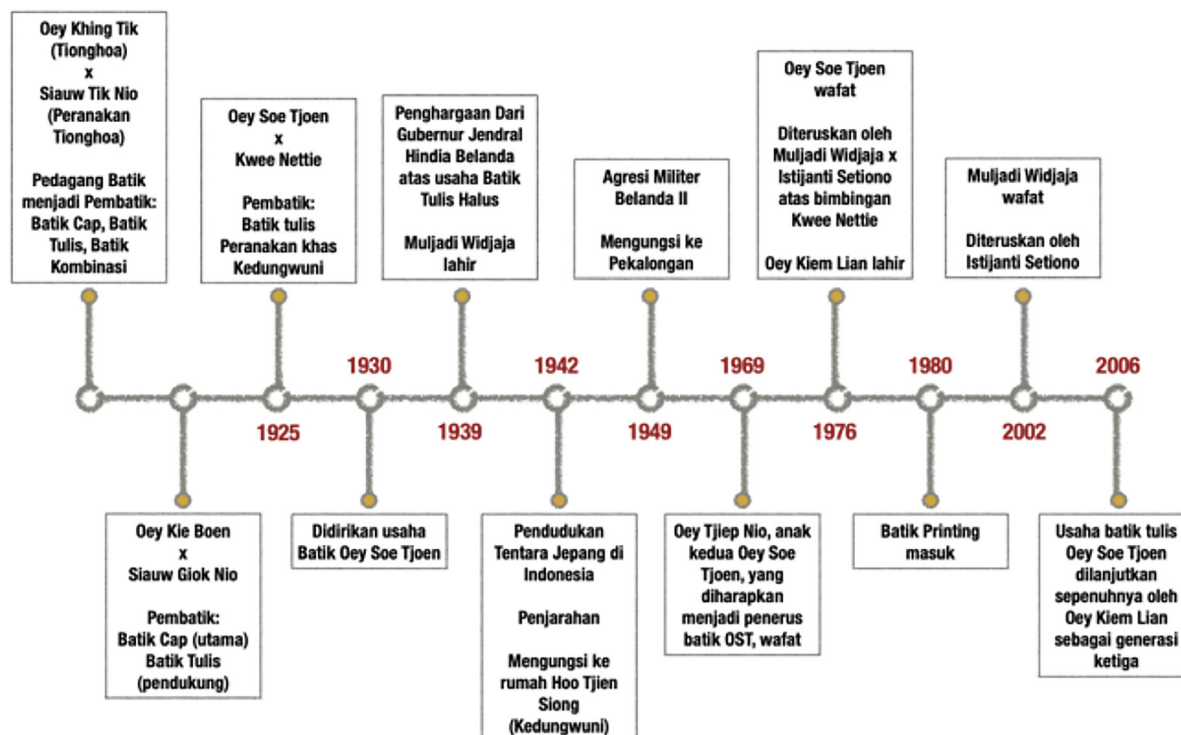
Oey Khing Tik
(Tionghoa)
x
Siauw Tik Nio
(Peranakan Tionghoa)

Pedagang Batik menjadi Pembatik: Batik Cap, Batik Tulis, Batik Kombinasi

Oey Kie Boen
x
Siauw Giok Nio

Pembatik:
Batik Cap (utama)
Batik Tulis (pendukung)

1925

Oey Soe Tjoen
x
Kwee Nettie

Pembatik:
Batik tulis Peranakan khas Kedungwuni

1930

Didirikan usaha Batik Oey Soe Tjoen

1939

Penghargaan Dari Gubernur Jendral Hindia Belanda atas usaha Batik Tulis Halus

Muljadi Widjaja lahir

1942

Pendudukan Tentara Jepang di Indonesia

Penjarahan

Mengungsi ke rumah Hoo Tjien Siong (Kedungwuni)

1949

Agresi Militer Belanda II

Mengungsi ke Pekalongan

1969

Oey Tjiep Nio, anak kedua Oey Soe Tjoen, yang diharapkan menjadi penerus batik OST, wafat

1976

Oey Soe Tjoen wafat

Diteruskan oleh Muljadi Widjaja x Istijanti Setiono atas bimbingan Kwee Nettie

Oey Kiem Lian lahir

1980

Batik Printing masuk

2002

Muljadi Widjaja wafat

Diteruskan oleh Istijanti Setiono

2006

Usaha batik tulis Oey Soe Tjoen dilanjutkan sepenuhnya oleh Oey Kiem Lian sebagai generasi ketiga